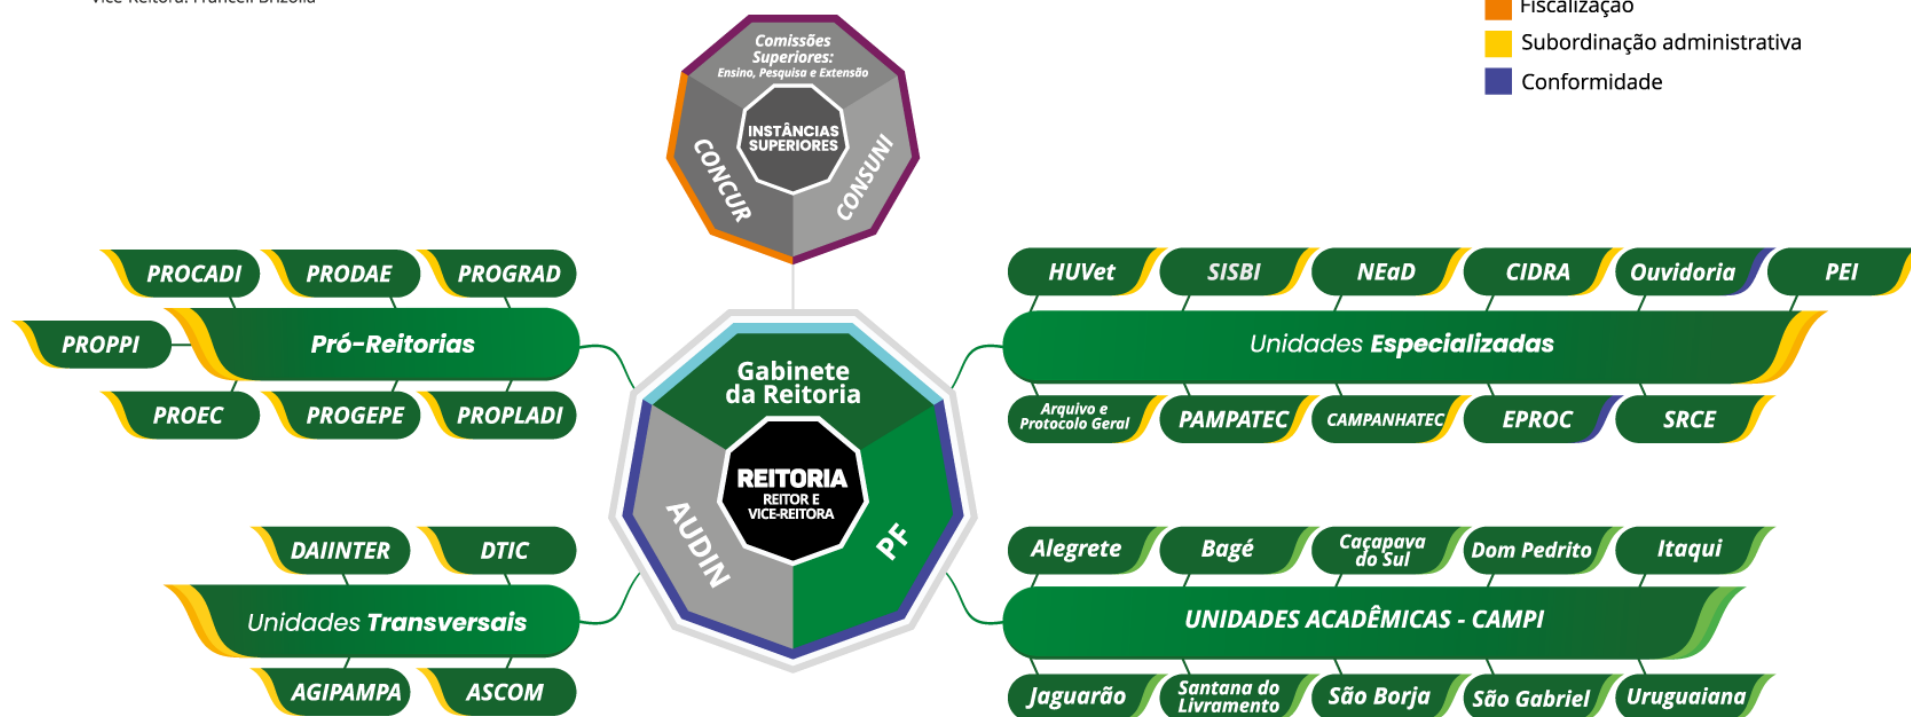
Vice-Reitora: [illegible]

Fiscalização
Subordinação administrativa
Conformidade

Comissões Superiores: Ensino, Pesquisa e Extensão
INSTÂNCIAS SUPERIORES
CONCUR
CONSUNI

PROCADI
PRODAE
PROGRAD
PROPPI
Pró-Reitorias
PROEC
PROGEPE
PROPLADI

HUVet
SISBI
NEaD
CIDRA
Ouvidoria
PEI
Unidades Especializadas
Arquivo e Protocolo Geral
PAMPATEC
CAMPANHATEC
EPROC
SRCE

Gabinete da Reitoria
REITORIA
REITOR E VICE-REITORA
AUDIN
PF

DAIINTER
DTIC
Unidades Transversais
AGIPAMPA
ASCOM

Alegrete
Bagé
Caçapava do Sul
Dom Pedrito
Itaqui
UNIDADES ACADÊMICAS - CAMPI
Jaguarão
Santana do Livramento
São Borja
São Gabriel
Uruguaiana